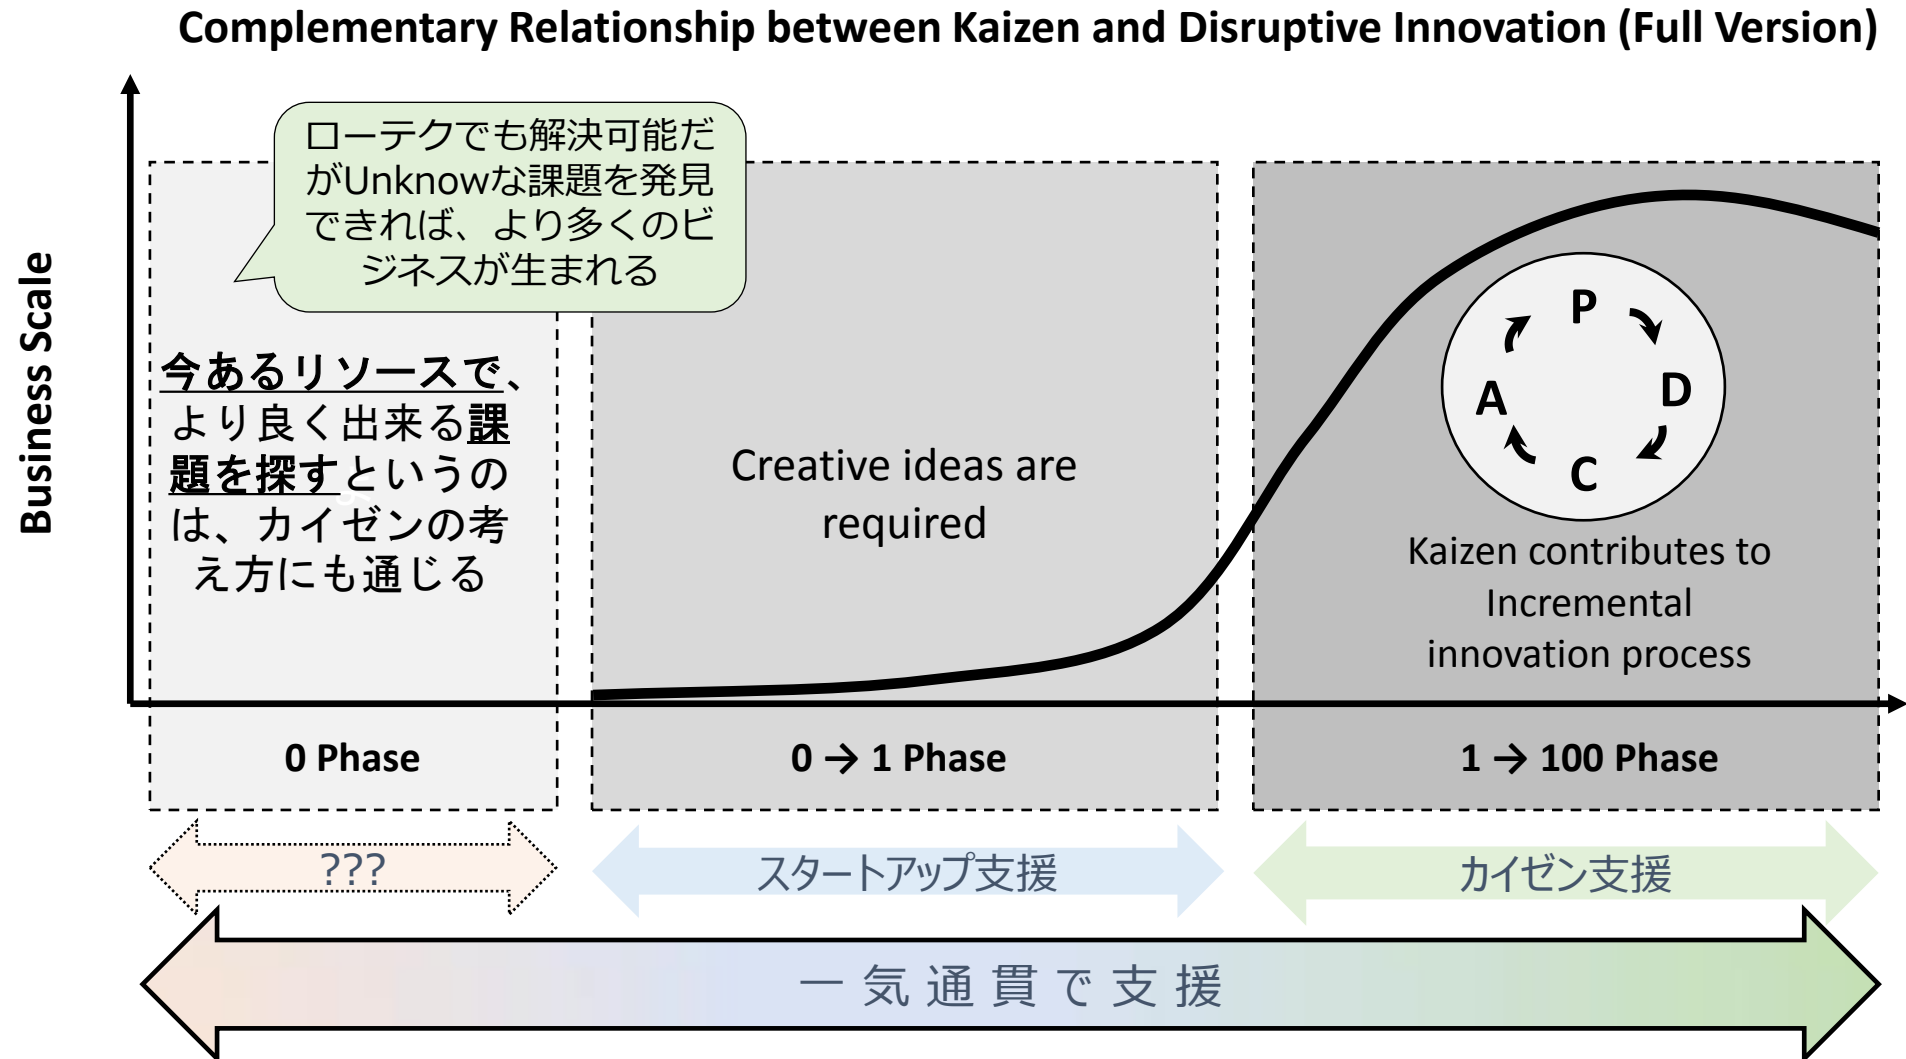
Complementary Relationship between Kaizen and Disruptive Innovation (Full Version)

Business Scale

ローテクでも解決可能だがUnknowな課題を発見できれば、より多くのビジネスが生まれる

今あるリソースで、より良く出来る課題を探すというのは、カイゼンの考え方にも通じる

Creative ideas are required

P
D
C
A

Kaizen contributes to Incremental innovation process

0 Phase

0 → 1 Phase

1 → 100 Phase

???

スタートアップ支援

カイゼン支援

一 気 通 貫 で 支 援